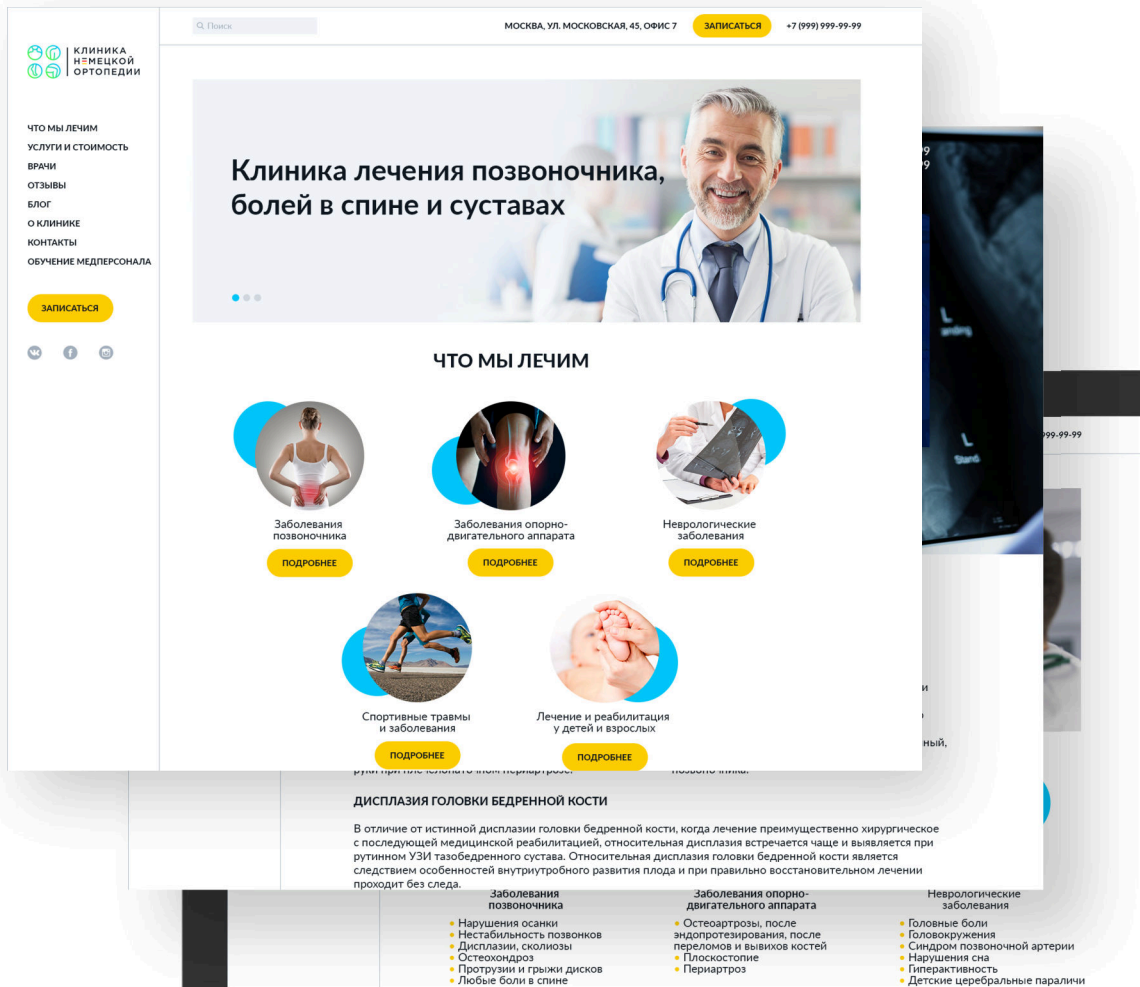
Поиск

МОСКВА, УЛ. МОСКОВСКАЯ, 45, ОФИС 7

ЗАПИСАТЬСЯ

+7 (999) 999-99-99

КЛИНИКА НЕМЕЦКОЙ ОРТОПЕДИИ

ЧТО МЫ ЛЕЧИМ
УСЛУГИ И СТОИМОСТЬ
ВРАЧИ
ОТЗЫВЫ
БЛОГ
О КЛИНИКЕ
КОНТАКТЫ
ОБУЧЕНИЕ МЕДПЕРСОНАЛА

ЗАПИСАТЬСЯ

Клиника лечения позвоночника, болей в спине и суставах

ЧТО МЫ ЛЕЧИМ

Заболевания позвоночника
ПОДРОБНЕЕ

Заболевания опорно-двигательного аппарата
ПОДРОБНЕЕ

Неврологические заболевания
ПОДРОБНЕЕ

Спортивные травмы и заболевания
ПОДРОБНЕЕ

Лечение и реабилитация у детей и взрослых
ПОДРОБНЕЕ

99
99

999-99-99

ный,

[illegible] позвоночника.

ДИСПЛАЗИЯ ГОЛОВКИ БЕДРЕННОЙ КОСТИ

В отличие от истинной дисплазии головки бедренной кости, когда лечение преимущественно хирургическое с последующей медицинской реабилитацией, относительная дисплазия встречается чаще и выявляется при рутинном УЗИ тазобедренного сустава. Относительная дисплазия головки бедренной кости является следствием особенностей внутриутробного развития плода и при правильно восстановительном лечении проходит без следа.

Заболевания позвоночника
• Нарушения осанки
• Нестабильность позвонков
• Дисплазии, сколиозы
• Остеохондроз
• Протрузии и грыжи дисков
• Любые боли в спине

Заболевания опорно-двигательного аппарата
• Остеоартрозы, после эндопротезирования, после переломов и вывихов костей
• Плоскостопие
• Периартроз

Неврологические заболевания
• Головные боли
• Головокружения
• Синдром позвоночной артерии
• Нарушения сна
• Гиперактивность
• Детские церебральные параличи